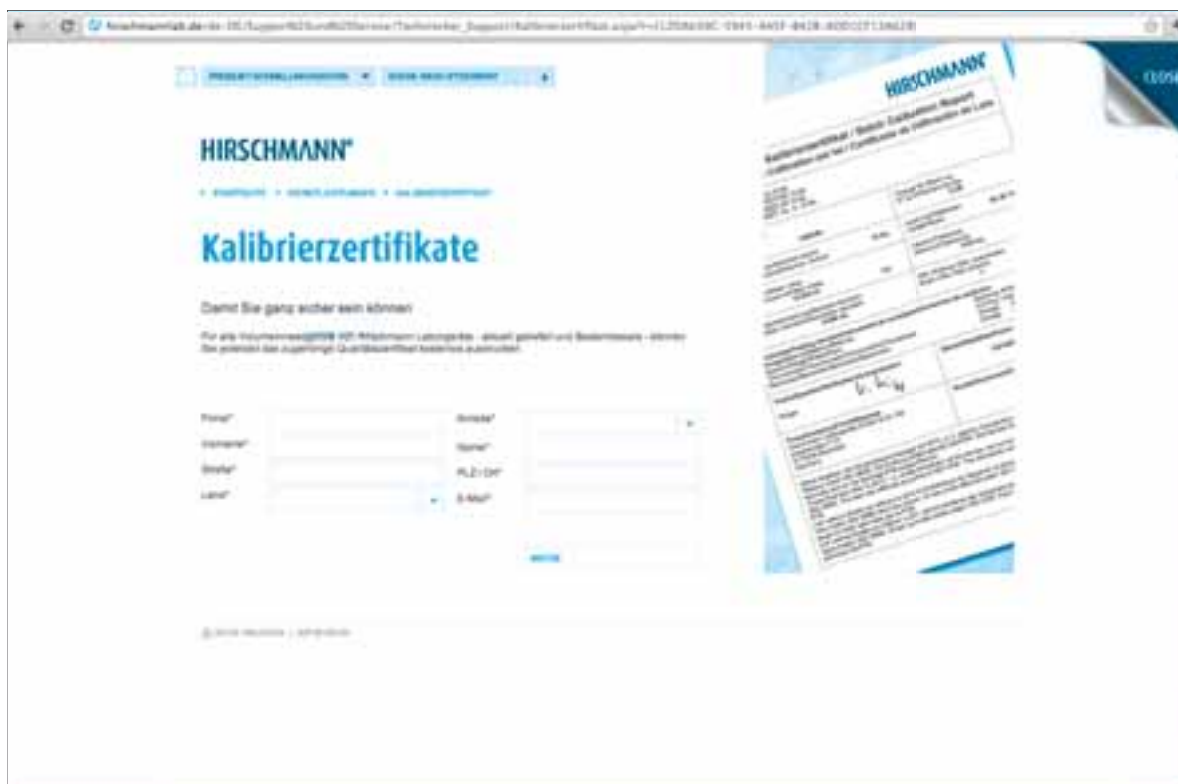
hirschmannlab.de/de-DE/Support%20und%20Service/Technischer_Support/Kalibrierzertifikat.aspx?i=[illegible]

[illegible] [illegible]

HIRSCHMANN®

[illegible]

Kalibrierzertifikate

Damit Sie ganz sicher sein können

Für alle Volumenmessgeräte von Hirschmann Laborgeräte - aktuell gefertigt und Bestandsware - können Sie jederzeit das zugehörige Qualitätszertifikat kostenlos ausdrucken.

Firma*
Vorname*
Straße*
Land*

Anrede*
Name*
PLZ / Ort*
E-Mail*

WEITER

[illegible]

HIRSCHMANN®

Kalibrierzertifikat / Batch Calibration Report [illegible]

CLOSE